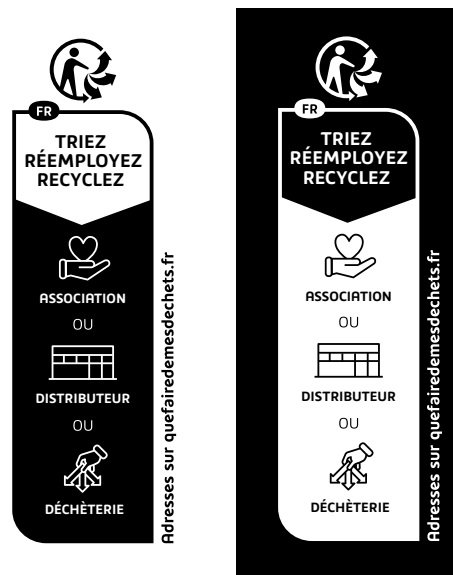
FR

TRIEZ
RÉEMPLOYEZ
RECYCLEZ

ASSOCIATION

OU

DISTRIBUTEUR

OU

DÉCHÈTERIE

Adresses sur quefairedemesdechets.fr

FR

TRIEZ
RÉEMPLOYEZ
RECYCLEZ

ASSOCIATION

OU

DISTRIBUTEUR

OU

DÉCHÈTERIE

Adresses sur quefairedemesdechets.fr